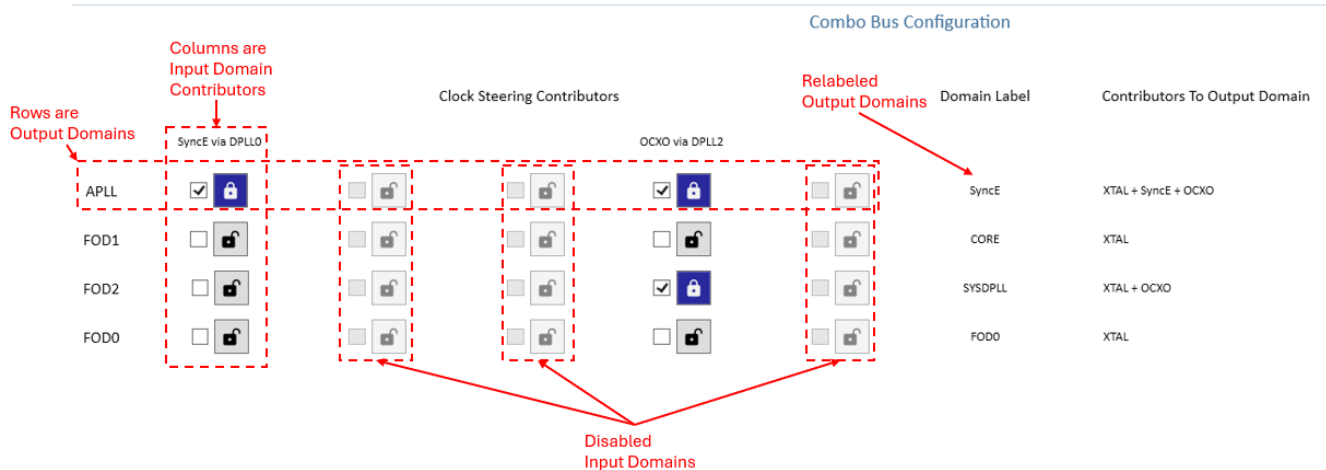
Combo Bus Configuration

Columns are Input Domain Contributors

Rows are Output Domains

Clock Steering Contributors

Relabeled Output Domains

Domain Label

Contributors To Output Domain

SyncE via DPLL0

OCXO via DPLL2

| | SyncE via DPLL0 | | | OCXO via DPLL2 | | Domain Label | Contributors To Output Domain |
|---|---|---|---|---|---|---|---|
| APLL | ☑ | ☐ | ☐ | ☑ | ☐ | SyncE | XTAL + SyncE + OCXO |
| FOD1 | ☐ | ☐ | ☐ | ☐ | ☐ | CORE | XTAL |
| FOD2 | ☐ | ☐ | ☐ | ☑ | ☐ | SYSDPLL | XTAL + OCXO |
| FOD0 | ☐ | ☐ | ☐ | ☐ | ☐ | FOD0 | XTAL |

Disabled Input Domains